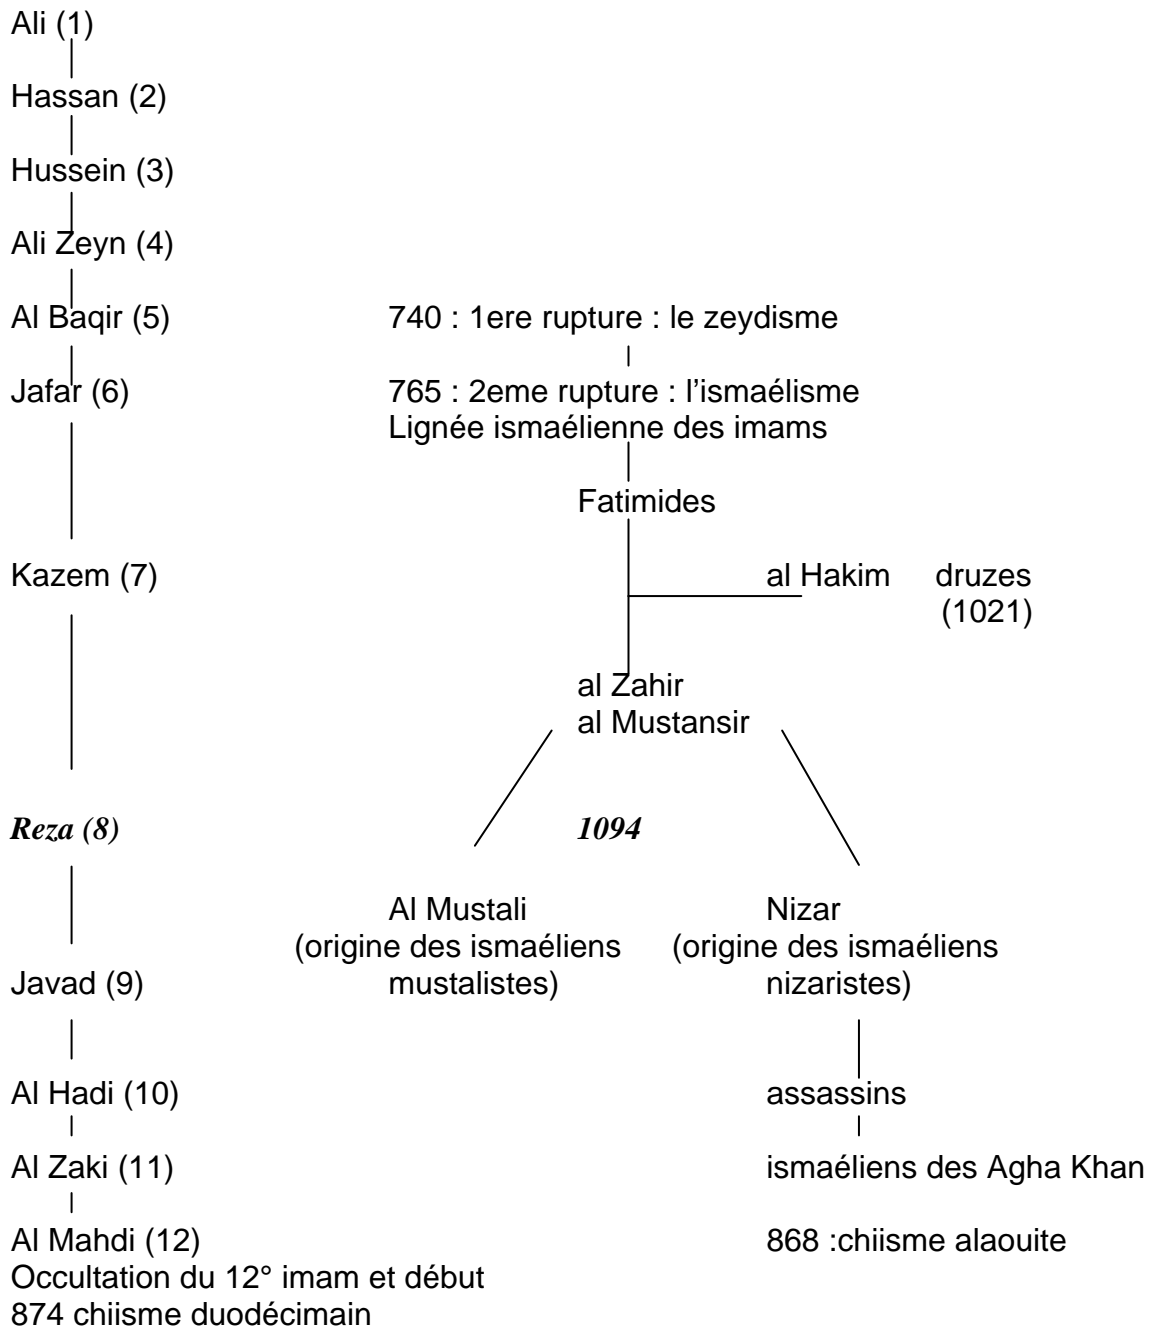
Ali (1)

Hassan (2)

Hussein (3)

Ali Zeyn (4)

Al Baqir (5)

740 : 1ere rupture : le zeydisme

Jafar (6)

765 : 2eme rupture : l'ismaélisme
Lignée ismaélienne des imams

Fatimides

Kazem (7)

al Hakim druzes (1021)

al Zahir
al Mustansir

Reza (8)

1094

Al Mustali (origine des ismaéliens mustalistes)

Nizar (origine des ismaéliens nizaristes)

Javad (9)

Al Hadi (10)

assassins

Al Zaki (11)

ismaéliens des Agha Khan

Al Mahdi (12)
Occultation du 12° imam et début
874 chiisme duodécimain

868 :chiisme alaouite